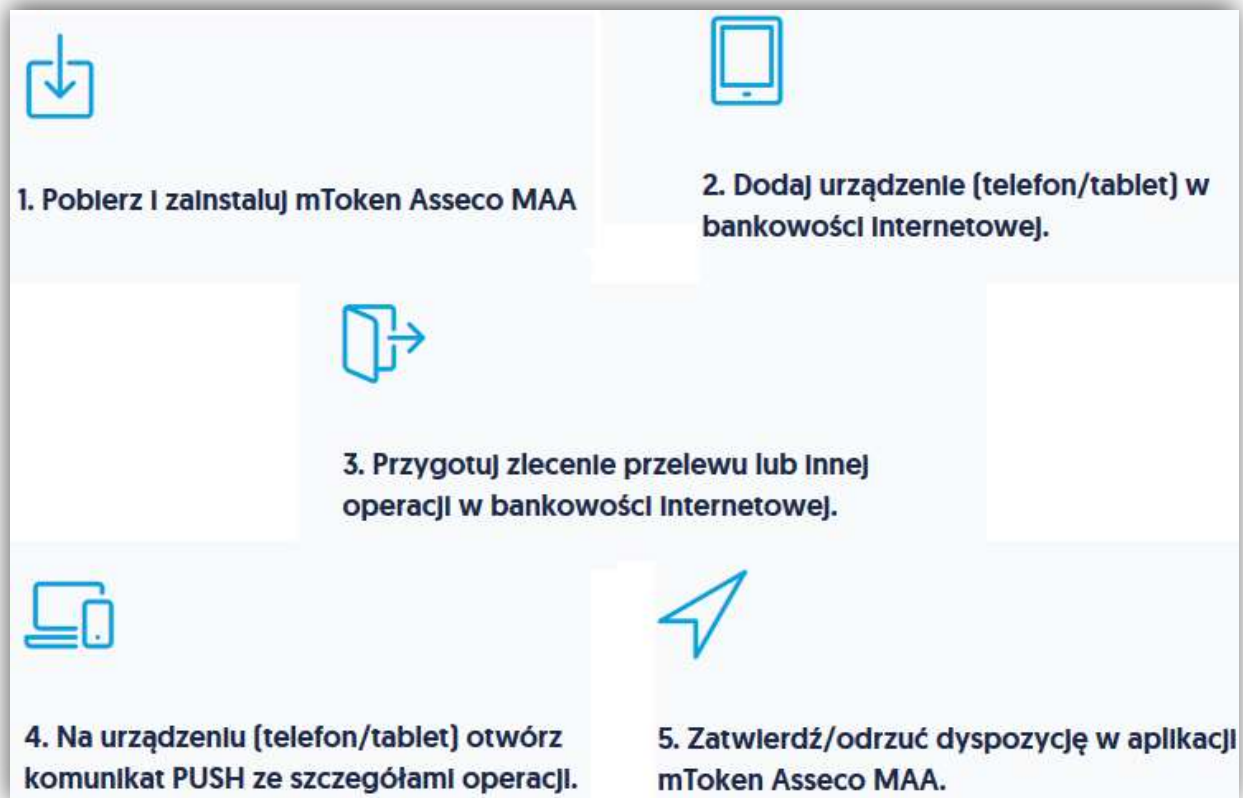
1. Pobierz i zainstaluj mToken Asseco MAA

2. Dodaj urządzenie (telefon/tablet) w bankowości internetowej.

3. Przygotuj zlecenie przelewu lub innej operacji w bankowości internetowej.

4. Na urządzeniu (telefon/tablet) otwórz komunikat PUSH ze szczegółami operacji.

5. Zatwierdź/odrzuć dyspozycję w aplikacji mToken Asseco MAA.